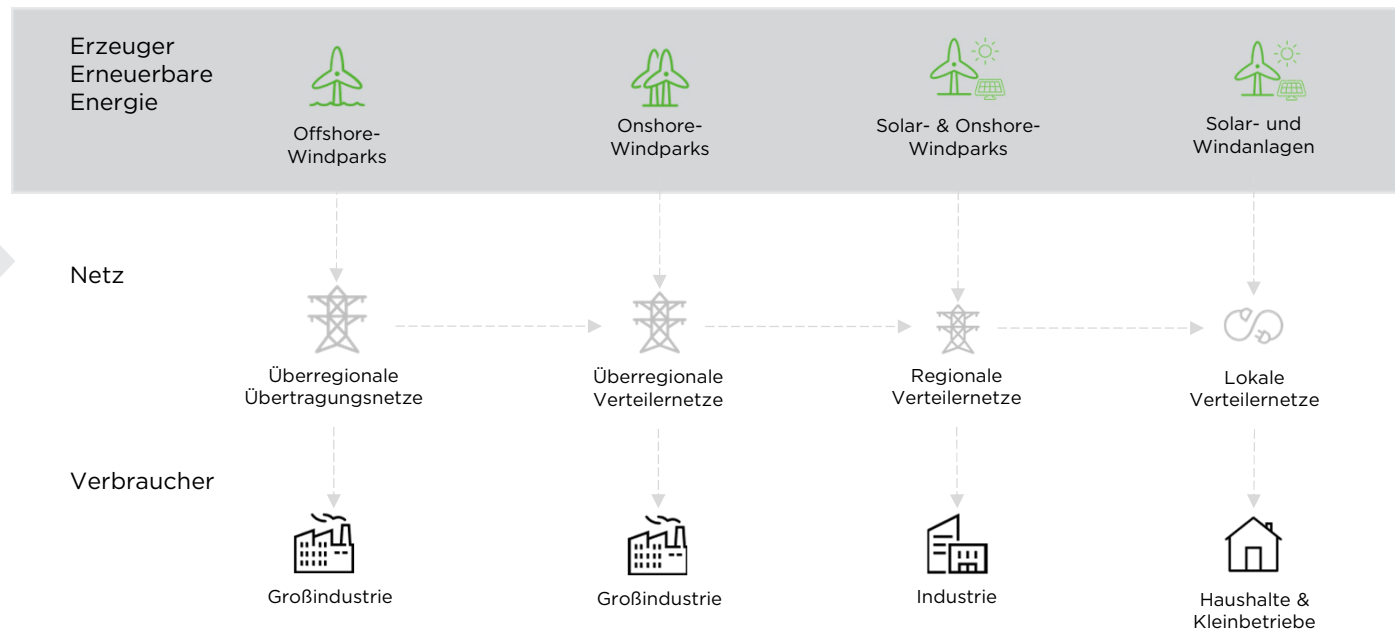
Erzeuger Erneuerbare Energie

Offshore-Windparks

Onshore-Windparks

Solar- & Onshore-Windparks

Solar- und Windanlagen

Netz

Überregionale Übertragungsnetze

Überregionale Verteilernetze

Regionale Verteilernetze

Lokale Verteilernetze

Verbraucher

Großindustrie

Großindustrie

Industrie

Haushalte & Kleinbetriebe